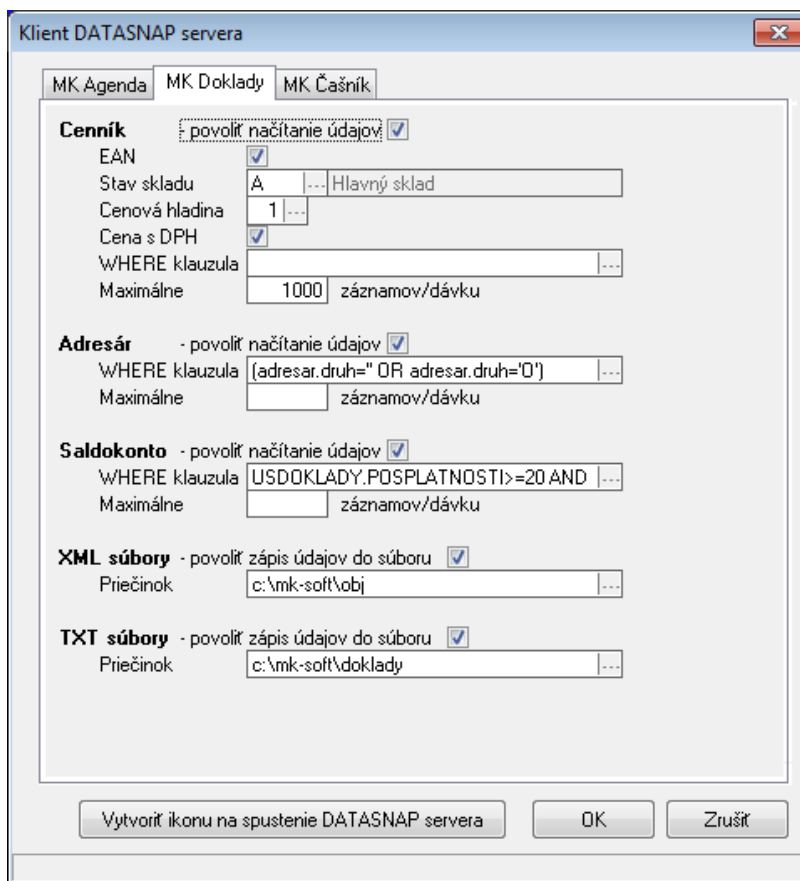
Klient DATASNAP servera

MK Agenda | MK Doklady | MK Čašník

Cenník - povoliť načítanie údajov
EAN
Stav skladu A ... Hlavný sklad
Cenová hladina 1 ...
Cena s DPH
WHERE klauzula ...
Maximálne 1000 záznamov/dávku

Adresár - povoliť načítanie údajov
WHERE klauzula (adresar.druh='' OR adresar.druh='O') ...
Maximálne záznamov/dávku

Saldokonto - povoliť načítanie údajov
WHERE klauzula USDOKLADY.POSPLATNOSTI>=20 AND ...
Maximálne záznamov/dávku

XML súbory - povoliť zápis údajov do súboru
Priečinok c:\mk-soft\obj ...

TXT súbory - povoliť zápis údajov do súboru
Priečinok c:\mk-soft\doklady ...

Vytvoriť ikonu na spustenie DATASNAP servera | OK | Zrušiť